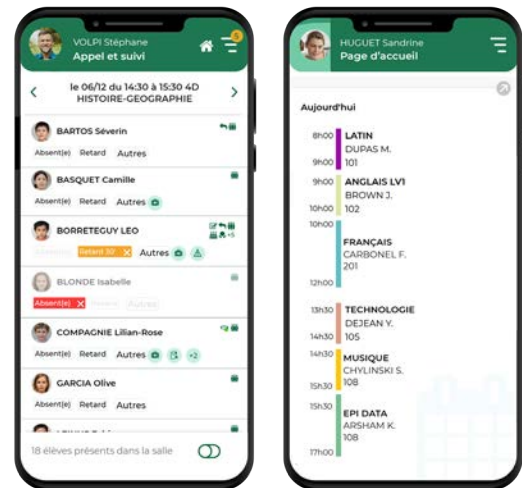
VOLPI Stéphane
Appel et suivi

le 06/12 du 14:30 à 15:30 4D
HISTOIRE-GEOGRAPHIE

BARTOS Séverin
Absent(e) Retard Autres

BASQUET Camille
Absent(e) Retard Autres

BORRETEGUY LEO
Absent(e) Retard 30' Autres

BLONDE Isabelle
Absent(e) Retard Autres

COMPAGNIE Lilian-Rose
Absent(e) Retard Autres +2

GARCIA Olive
Absent(e) Retard Autres

18 élèves présents dans la salle

HUGUET Sandrine
Page d'accueil

Aujourd'hui

8h00 LATIN
DUPAS M.
9h00 101

9h00 ANGLAIS LV1
BROWN J.
10h00 102

10h00
FRANÇAIS
CARBONEL F.
201
12h00

13h30 TECHNOLOGIE
DEJEAN Y.
14h30 105

14h30 MUSIQUE
CHYLINSKI S.
15h30 108

15h30 EPI DATA
ARSHAM K.
108
17h00